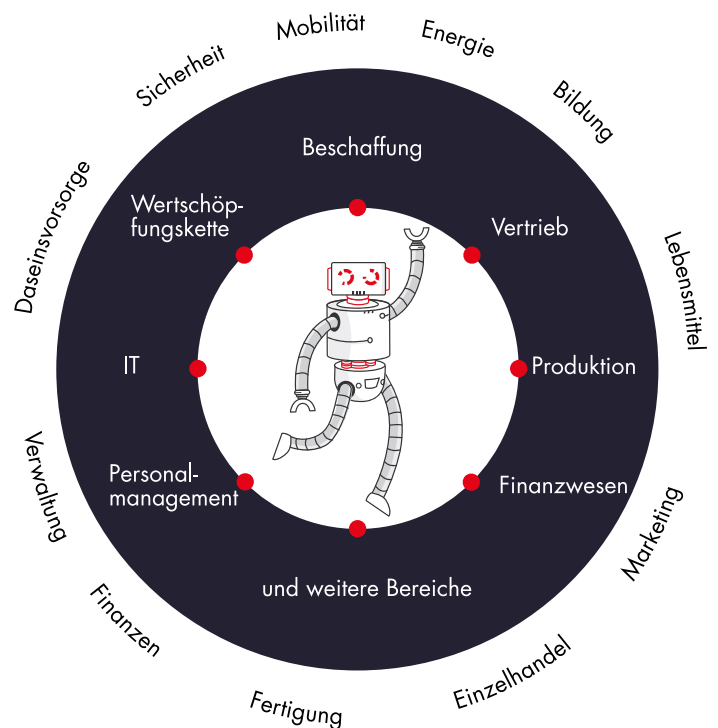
Mobilität
Energie
Bildung
Lebensmittel
Marketing
Einzelhandel
Fertigung
Finanzen
Verwaltung
Daseinsvorsorge
Sicherheit

Beschaffung
Vertrieb
Produktion
Finanzwesen
und weitere Bereiche
Personalmanagement
IT
Wertschöpfungskette